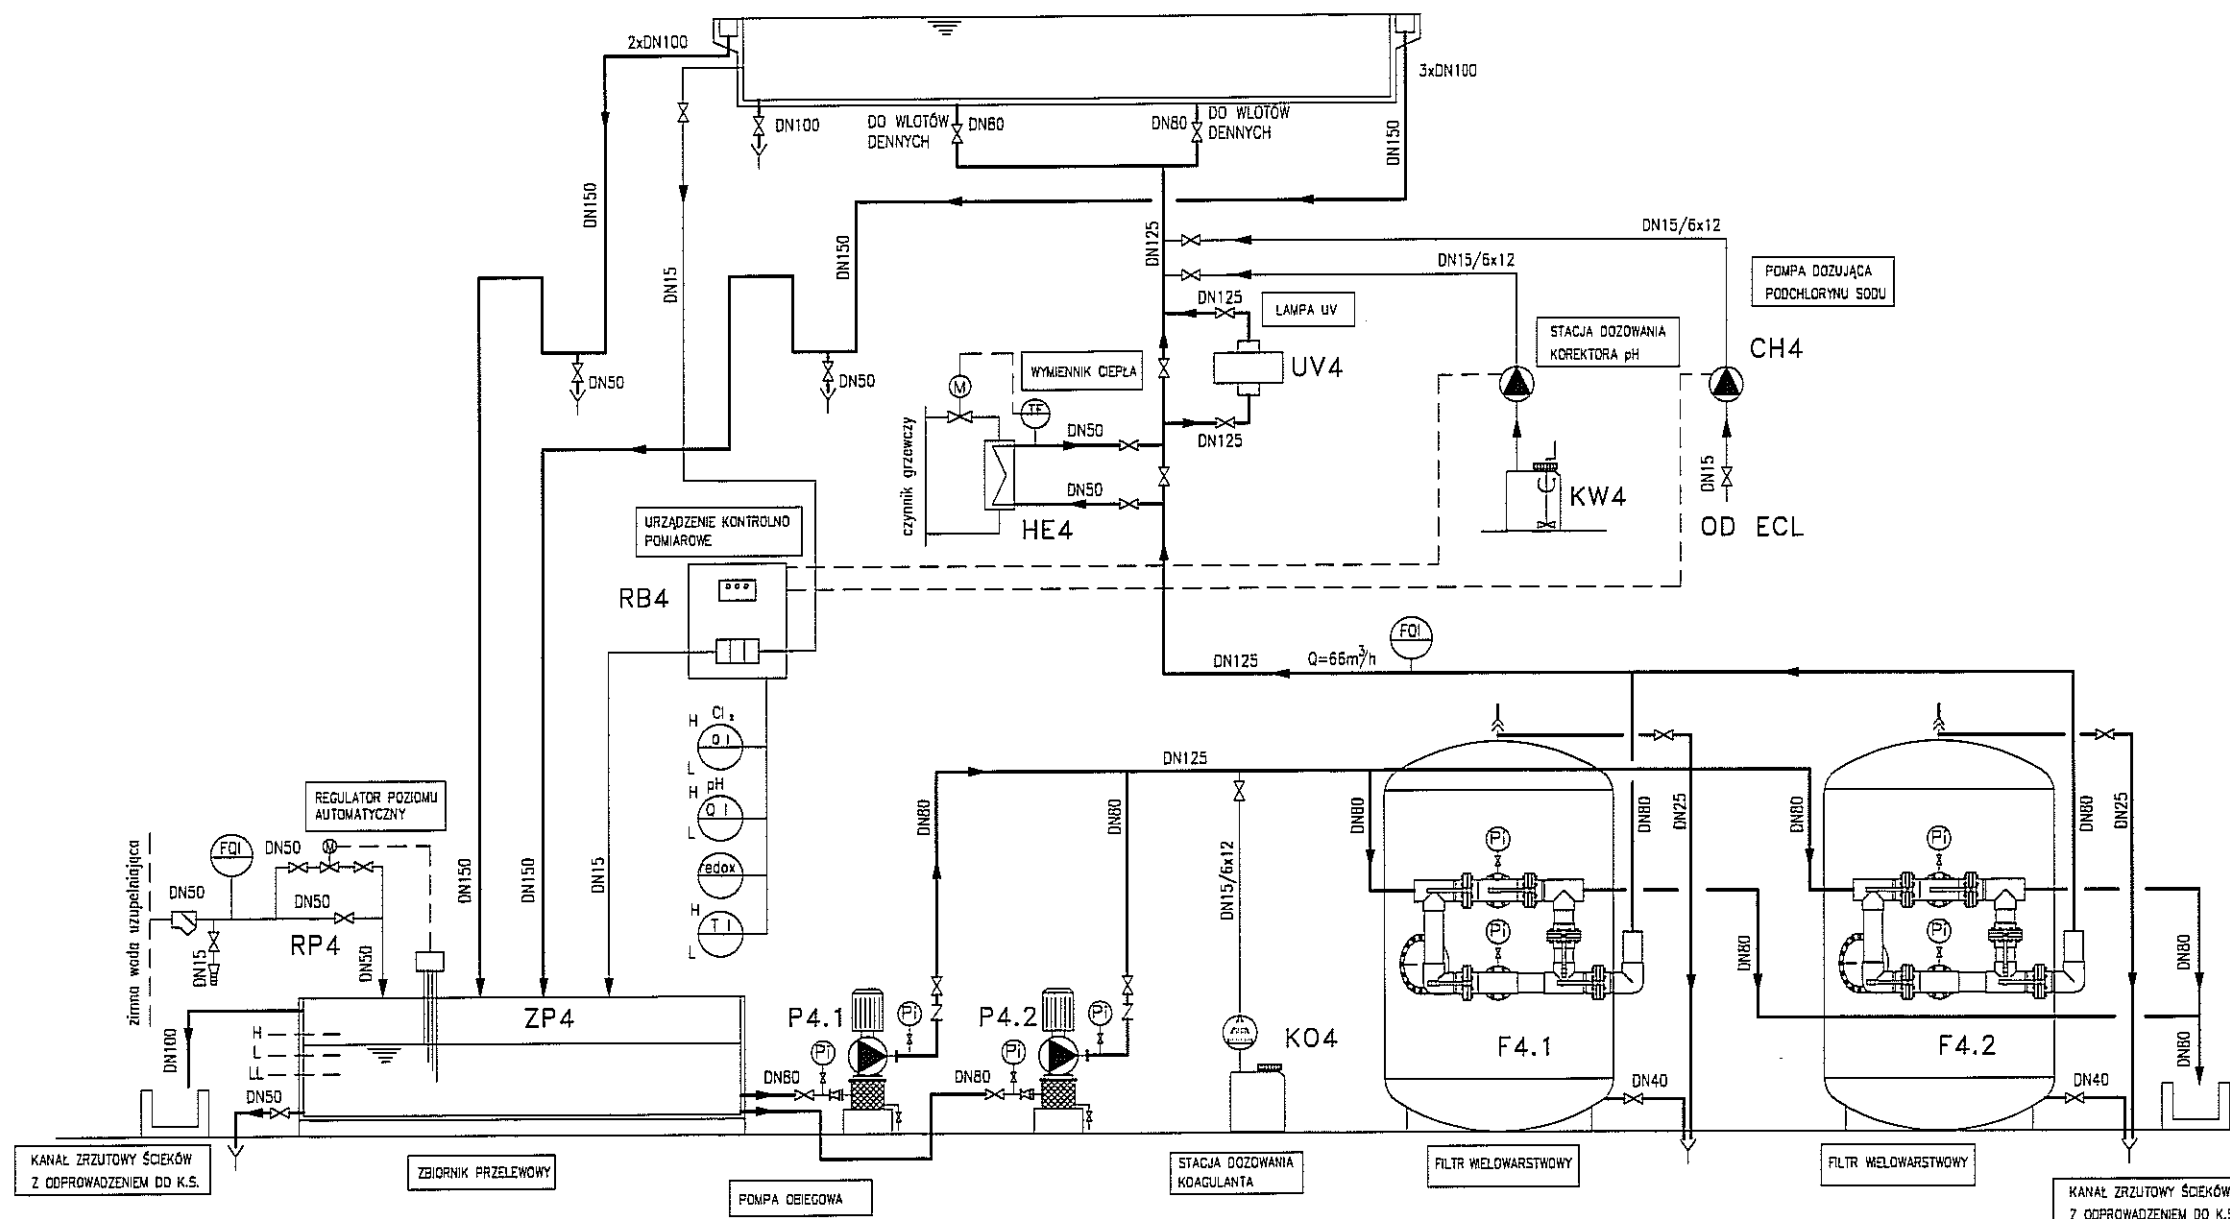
2xDN100

3xDN100

DN100

DO WLOTÓW DENNYCH

DN80

DN80

DO WLOTÓW DENNYCH

DN150

DN150

DN15

DN150

DN125

DN15/6x12

DN15/6x12

POMPA DOZUJĄCA PODCHLORYNU SODU

DN125

LAMPA UV

STACJA DOZOWANIA KOREKTORA pH

CH4

DN50

DN50

WYMIENNIK CIEPŁA

UV4

M

TF

DN50

DN125

czynnik grzewczy

DN50

KW4

DN15

HE4

OD ECL

URZĄDZENIE KONTROLNO POMIAROWE

RB4

FQI

DN125

Q=66m$^3$/h

H

Cl$_2$

QI

L

pH

H

QI

L

redox

H

TI

L

DN125

REGULATOR POZIOMU AUTOMATYCZNY

DN80

DN80

DN15/6x12

DN80

DN80

DN25

DN80

DN80

DN25

zimna woda uzupełniająca

FQI

DN50

DN50

DN50

DN15

RP4

DN50

DN150

DN150

DN15

Pi

Pi

Pi

Pi

DN80

DN80

DN100

H

L

LL

ZP4

P4.1

Pi

P4.2

Pi

Pi

Pi

KO4

F4.1

F4.2

DN80

DN80

DN50

DN80

DN80

DN40

DN40

KANAŁ ZRZUTOWY ŚCIEKÓW Z ODPROWADZENIEM DO K.S.

ZBIORNIK PRZELEWOWY

POMPA OBIEGOWA

STACJA DOZOWANIA KOAGULANTA

FILTR WIELOWARSTWOWY

FILTR WIELOWARSTWOWY

KANAŁ ZRZUTOWY ŚCIEKÓW Z ODPROWADZENIEM DO K.S